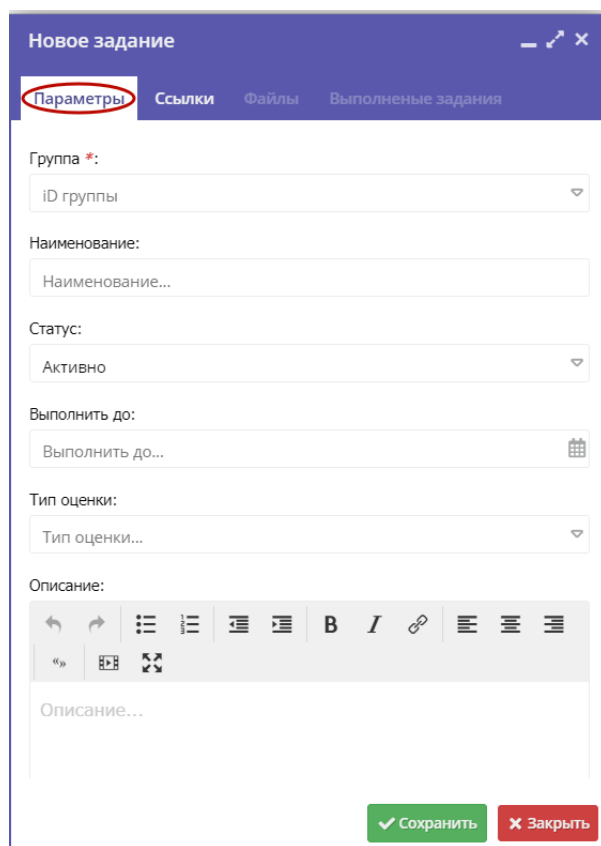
Новое задание

Параметры Ссылки Файлы Выполненые задания

Группа *:

iD группы

Наименование:

Наименование...

Статус:

Активно

Выполнить до:

Выполнить до...

Тип оценки:

Тип оценки...

Описание:

B I

«»

Описание...

Сохранить Закрыть